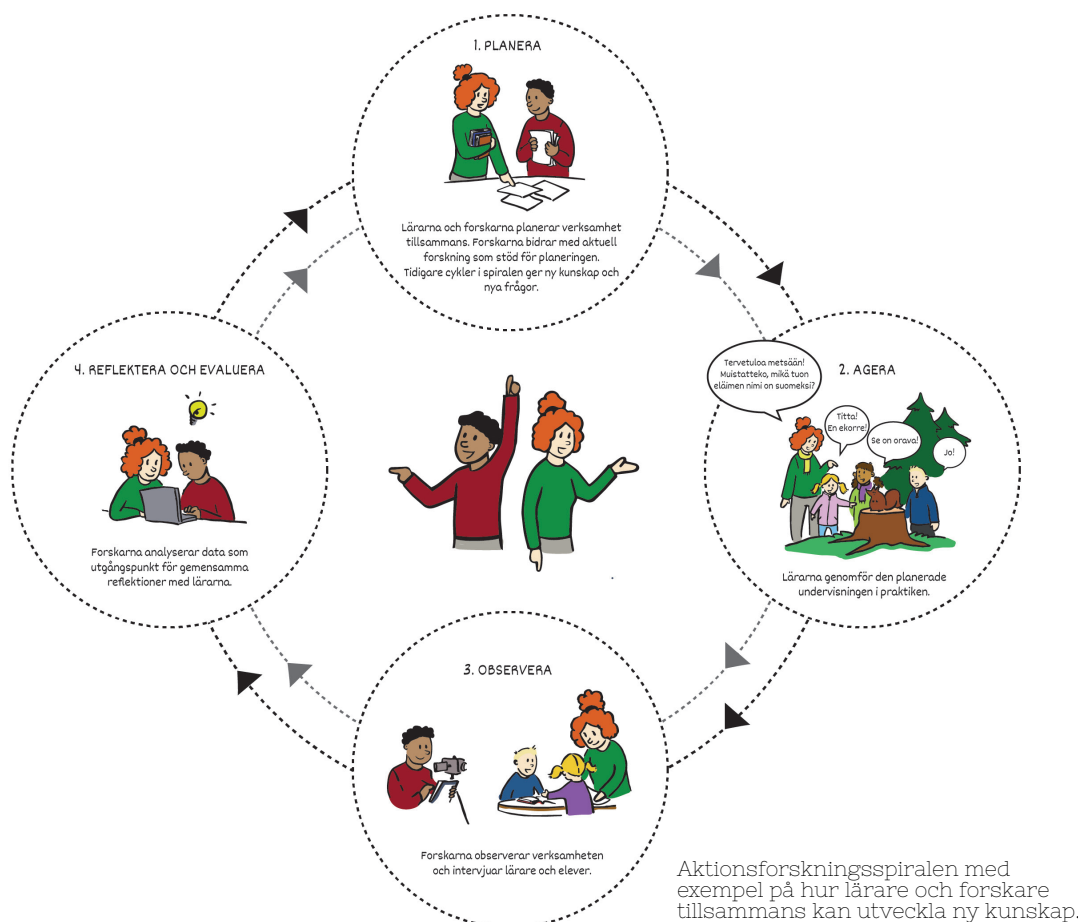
1. PLANERA

Lärarna och forskarna planerar verksamhet tillsammans. Forskarna bidrar med aktuell forskning som stöd för planeringen. Tidigare cykler i spiralen ger ny kunskap och nya frågor.

2. AGERA

Tervetuloa metsään! Muistatteko, mikä tuon eläimen nimi on suomeksi?

Titta! En ekorre!

Se on orava!

Jo!

Lärarna genomför den planerade undervisningen i praktiken.

3. OBSERVERA

Forskarna observerar verksamheten och intervjuar lärare och elever.

4. REFLEKTERA OCH EVALUERA

Forskarna analyserar data som utgångspunkt för gemensamma reflektioner med lärarna.

Aktionsforskningsspiralen med exempel på hur lärare och forskare tillsammans kan utveckla ny kunskap.